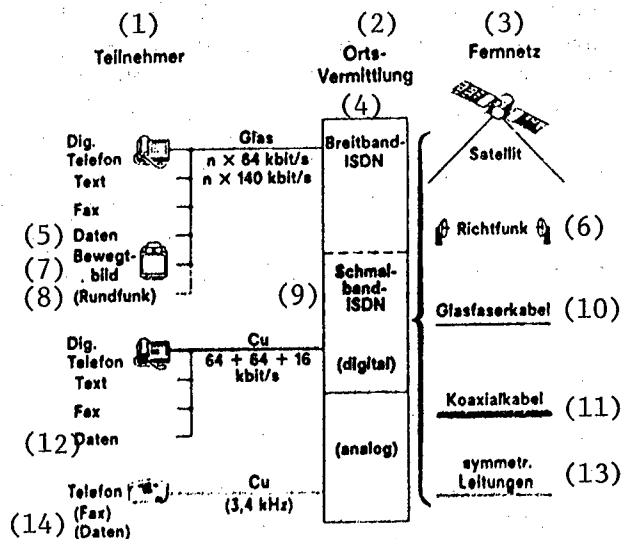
(1)
Teilnehmer

(2)
Orts-
Vermittlung

(3)
Fernnetz

(4)

Dig. Telefon
Text
Fax
(5) Daten
(7) Bewegt-bild
(8) (Rundfunk)

Glas
n × 64 kbit/s
n × 140 kbit/s

Breitband-ISDN

Satellit

Richtfunk (6)

(9)

Schmal-band-ISDN

(digital)

Glasfaserkabel (10)

Dig. Telefon
Text
Fax
(12) Daten

Cu
64 + 64 + 16 kbit/s

Koaxialkabel (11)

(analog)

symmetr. Leitungen (13)

Telefon
(14) (Fax)
(Daten)

Cu
(3,4 kHz)